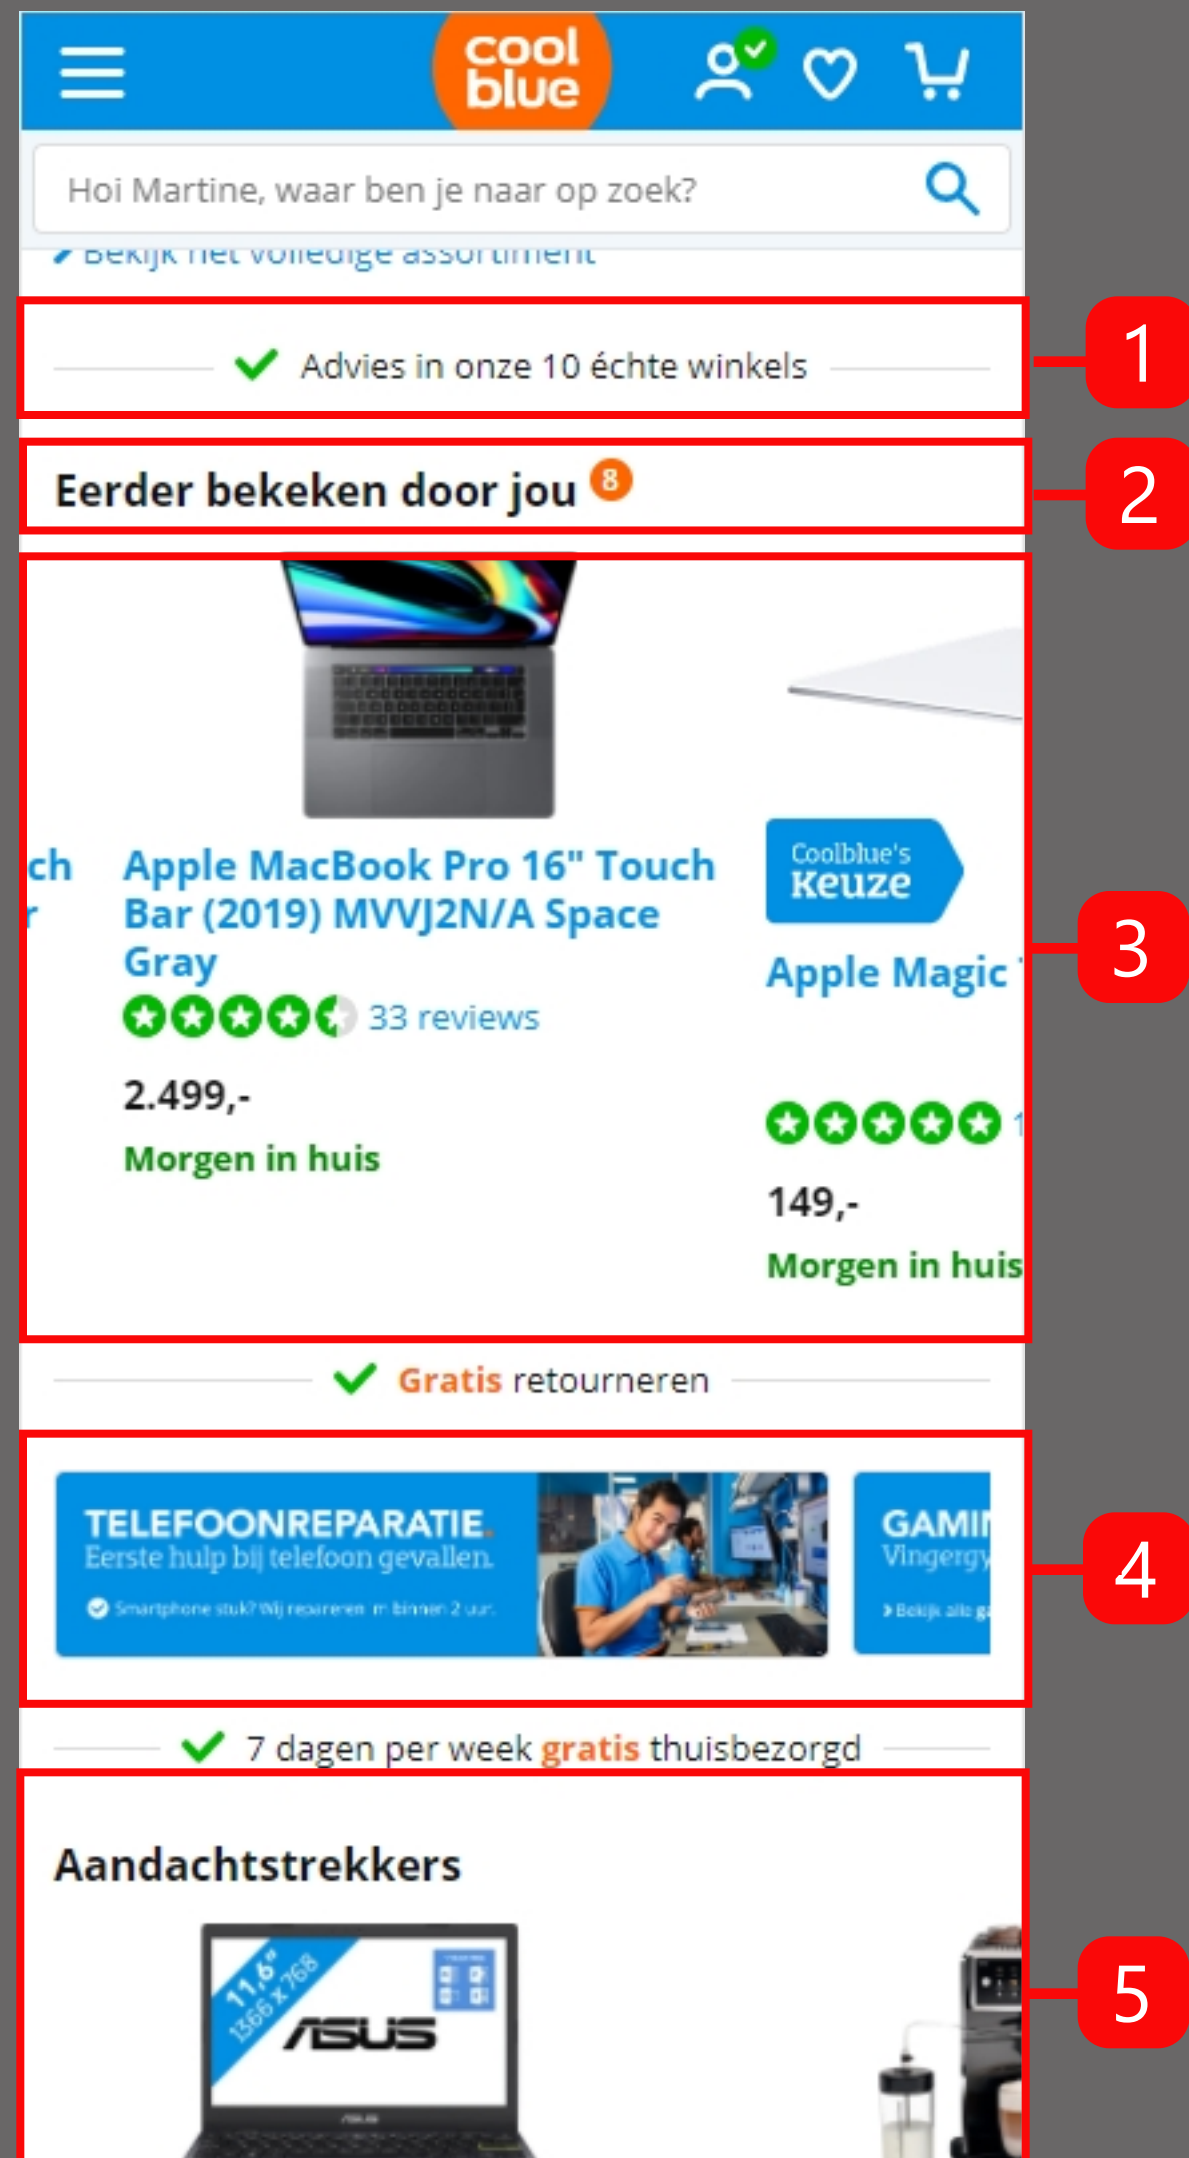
cool blue

Hoi Martine, waar ben je naar op zoek?

Bekijk het volledige assortiment

Advies in onze 10 échte winkels

1

Eerder bekeken door jou 8

2

ch
r

Apple MacBook Pro 16" Touch Bar (2019) MVVJ2N/A Space Gray

33 reviews

2.499,-

Morgen in huis

Coolblue's Keuze

Apple Magic

1

149,-

Morgen in huis

3

Gratis retourneren

TELEFOONREPARATIE.
Eerste hulp bij telefoon gevallen.
Smartphone stuk? Wij repareren 'm binnen 2 uur.

GAMI
Vingergy
Bekijk alle g

4

7 dagen per week gratis thuisbezorgd

Aandachtstrekkers

11,6"
1366 x 768
ASUS

5